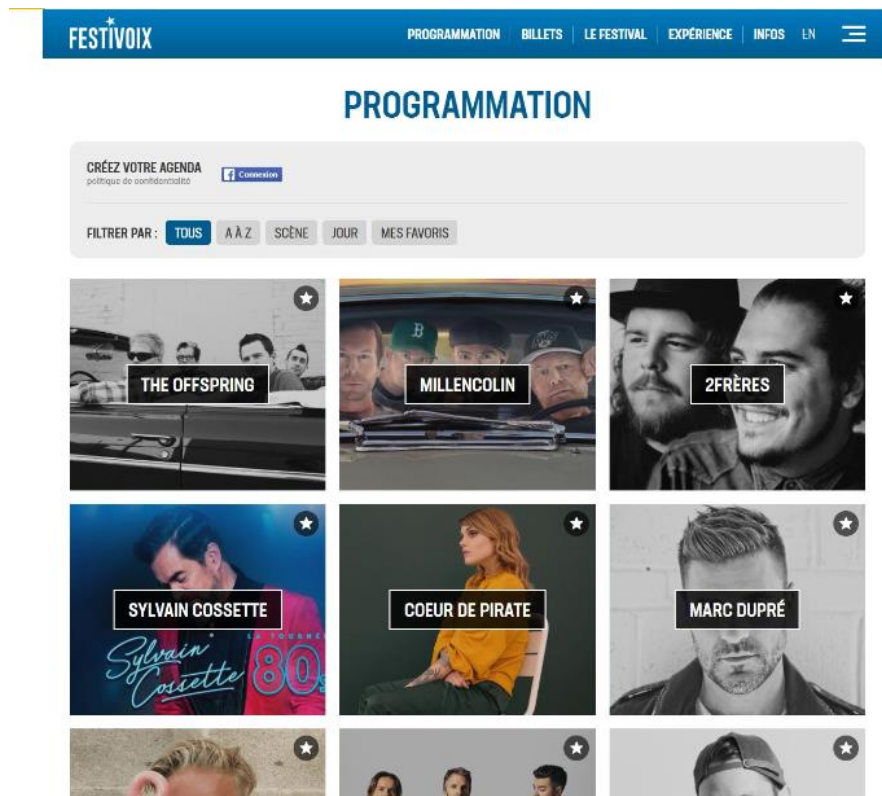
FESTIVOIX

PROGRAMMATION | BILLETS | LE FESTIVAL | EXPÉRIENCE | INFOS EN

PROGRAMMATION

CRÉEZ VOTRE AGENDA
politique de confidentialité

Connexion

FILTRER PAR : TOUS A À Z SCÈNE JOUR MES FAVORIS

THE OFFSPRING

MILLENCOLIN

2FRÈRES

SYLVAIN COSSETTE

Sylvain Cossette 80s

LA TOURNÉE

COEUR DE PIRATE

MARC DUPRÉ